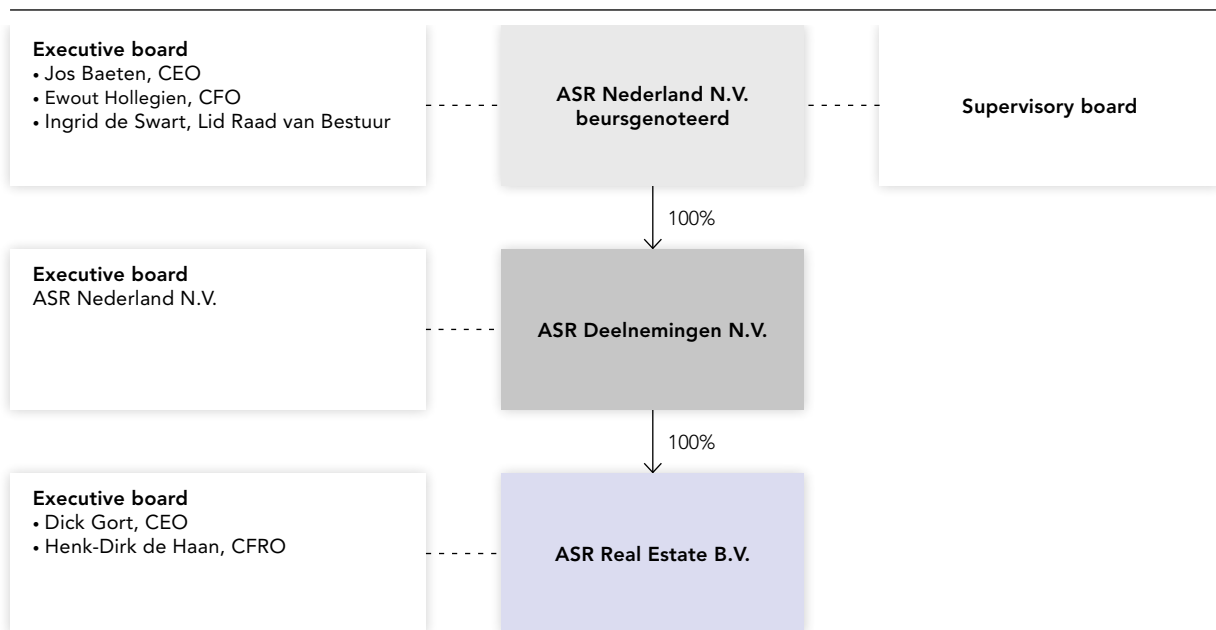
Executive board
• Jos Baeten, CEO
• Ewout Hollegien, CFO
• Ingrid de Swart, Lid Raad van Bestuur

ASR Nederland N.V. beursgenoteerd

Supervisory board

100%

Executive board
ASR Nederland N.V.

ASR Deelnemingen N.V.

100%

Executive board
• Dick Gort, CEO
• Henk-Dirk de Haan, CFRO

ASR Real Estate B.V.